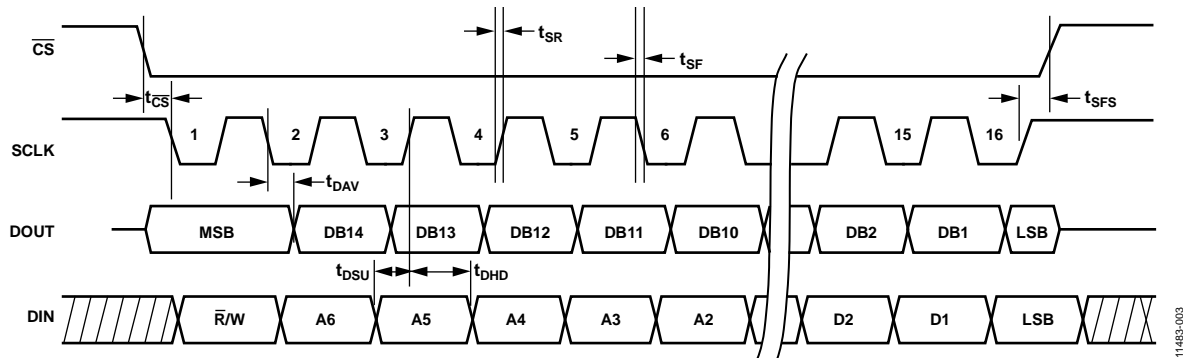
$\overline{CS}$

$t_{SR}$

$t_{SF}$

$t_{\overline{CS}}$

$t_{SFS}$

SCLK

1 2 3 4 5 6 15 16

$t_{DAV}$

DOUT

MSB DB14 DB13 DB12 DB11 DB10 DB2 DB1 LSB

$t_{DSU}$ $t_{DHD}$

DIN

$\overline{R}$/W A6 A5 A4 A3 A2 D2 D1 LSB

11483-003